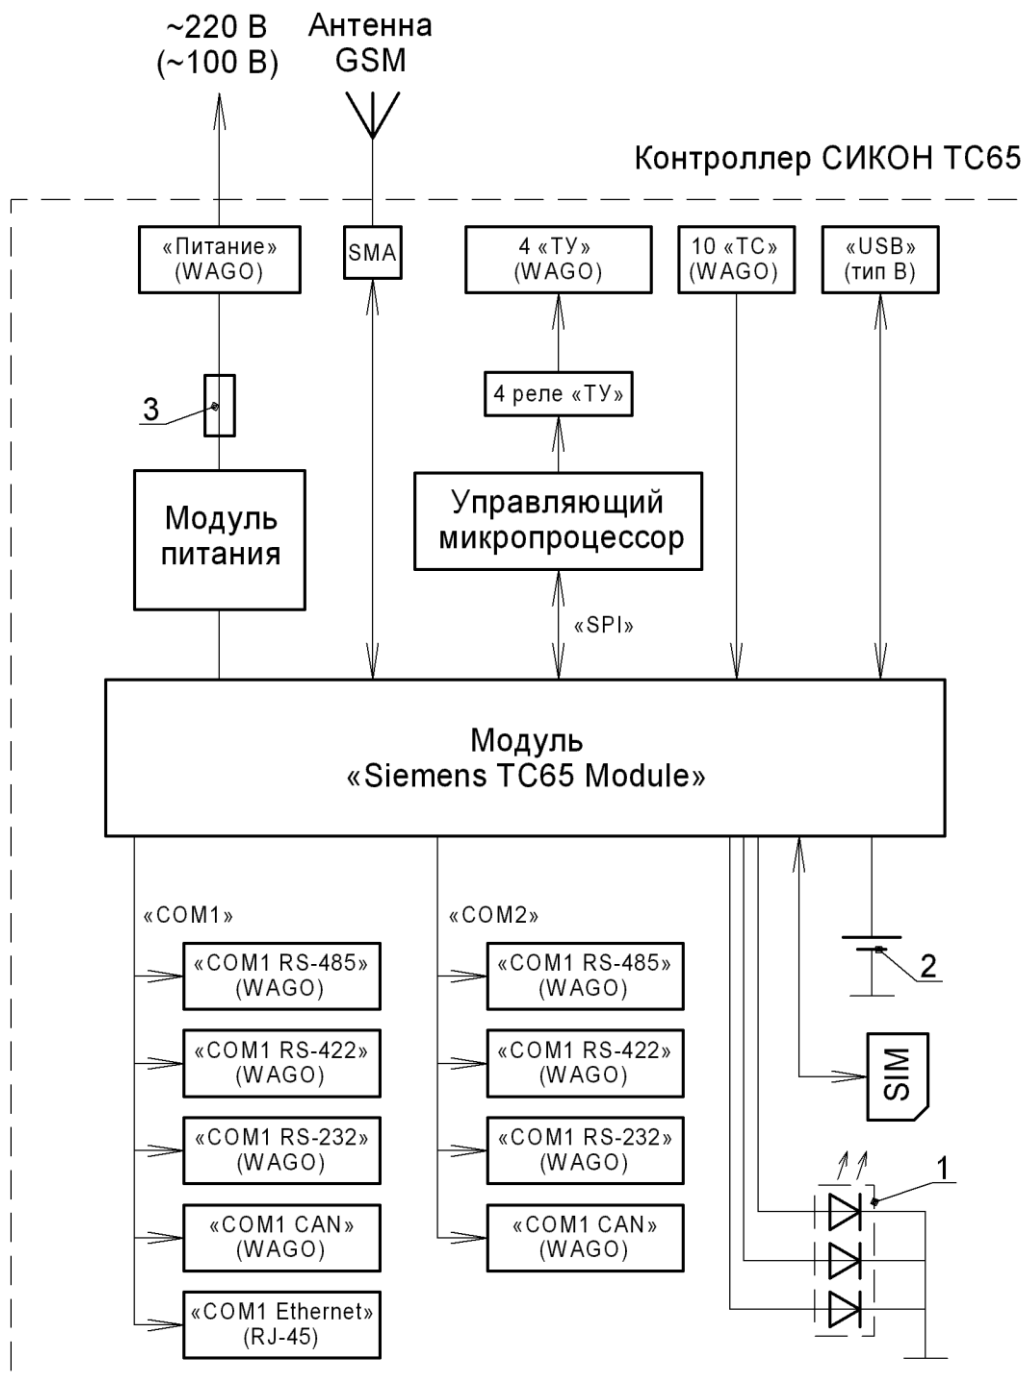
~220 В
(~100 В)

Антенна
GSM

Контроллер СИКОН ТС65

«Питание»
(WAGO)

SMA

4 «ТУ»
(WAGO)

10 «ТС»
(WAGO)

«USB»
(тип B)

4 реле «ТУ»

3

Модуль
питания

Управляющий
микропроцессор

«SPI»

Модуль
«Siemens TC65 Module»

«COM1»

«COM1 RS-485»
(WAGO)

«COM1 RS-422»
(WAGO)

«COM1 RS-232»
(WAGO)

«COM1 CAN»
(WAGO)

«COM1 Ethernet»
(RJ-45)

«COM2»

«COM1 RS-485»
(WAGO)

«COM1 RS-422»
(WAGO)

«COM1 RS-232»
(WAGO)

«COM1 CAN»
(WAGO)

2

SIM

1